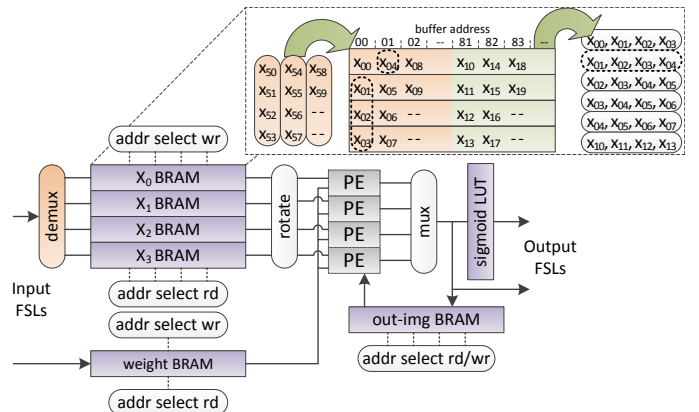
buffer address
00 | 01 | 02 | -- | 81 | 82 | 83 | --

| $x_{50}$ | $x_{54}$ | $x_{58}$ |
|---|---|---|
| $x_{51}$ | $x_{55}$ | $x_{59}$ |
| $x_{52}$ | $x_{56}$ | -- |
| $x_{53}$ | $x_{57}$ | -- |

| | | | | | |
|---|---|---|---|---|---|
| $x_{00}$ | $x_{04}$ | $x_{08}$ | $x_{10}$ | $x_{14}$ | $x_{18}$ |
| $x_{01}$ | $x_{05}$ | $x_{09}$ | $x_{11}$ | $x_{15}$ | $x_{19}$ |
| $x_{02}$ | $x_{06}$ | -- | $x_{12}$ | $x_{16}$ | -- |
| $x_{03}$ | $x_{07}$ | -- | $x_{13}$ | $x_{17}$ | -- |

$x_{00}, x_{01}, x_{02}, x_{03}$
$x_{01}, x_{02}, x_{03}, x_{04}$
$x_{02}, x_{03}, x_{04}, x_{05}$
$x_{03}, x_{04}, x_{05}, x_{06}$
$x_{04}, x_{05}, x_{06}, x_{07}$
$x_{10}, x_{11}, x_{12}, x_{13}$

addr select wr
demux
$X_0$ BRAM
$X_1$ BRAM
$X_2$ BRAM
$X_3$ BRAM
rotate
PE
PE
PE
PE
mux
sigmoid LUT
Output FSLs
Input FSLs
addr select rd
addr select wr
out-img BRAM
weight BRAM
addr select rd/wr
addr select rd